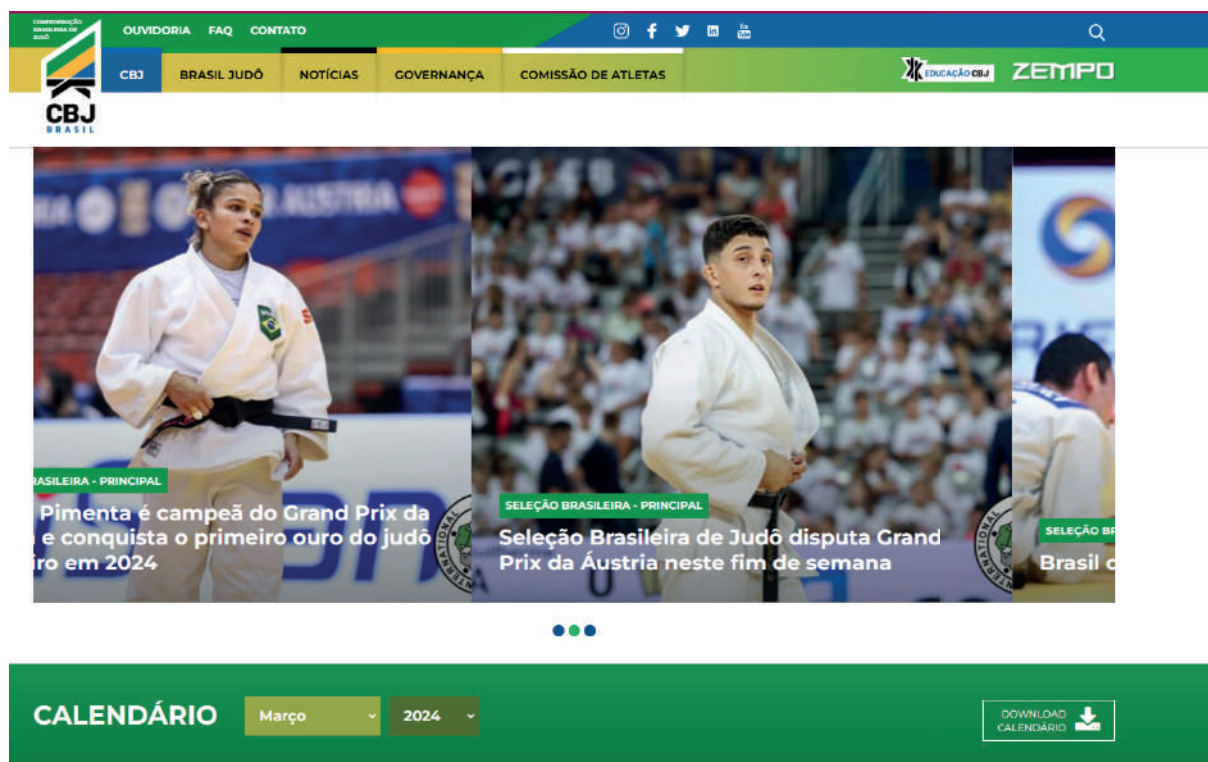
CONFEDERAÇÃO BRASILEIRA DE JUDÔ

OUVIDORIA FAQ CONTATO

CBJ BRASIL JUDÔ NOTÍCIAS GOVERNANÇA COMISSÃO DE ATLETAS

EDUCAÇÃO CBJ ZEMPO

CBJ BRASIL

RASILEIRA - PRINCIPAL

Pimenta é campeã do Grand Prix da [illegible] e conquista o primeiro ouro do judô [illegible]iro em 2024

SELEÇÃO BRASILEIRA - PRINCIPAL

Seleção Brasileira de Judô disputa Grand Prix da Áustria neste fim de semana

SELEÇÃO BR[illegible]

Brasil c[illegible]

CALENDÁRIO Março 2024

DOWNLOAD CALENDÁRIO